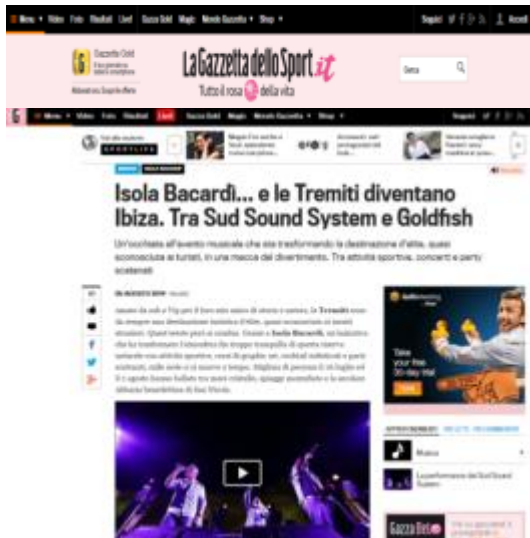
Menu Video Foto Risultati Live! Gazza Gold Magic Mondo Gazzetta Shop

Segui

Accedi

Gazzetta Gold

La Gazzetta dello Sport.it

Tutto il rosa della vita

Cerca

Menu Video Foto Risultati Live! Gazza Gold Magic Mondo Gazzetta Shop

Segui

SPORTLIFE

Isola Bacardì... e le Tremiti diventano Ibiza. Tra Sud Sound System e Goldfish

Un'occhiata all'evento musicale che sta trasformando la destinazione d'élite, quasi sconosciuta ai turisti, in una mecca del divertimento. Tra attività sportive, concerti e party scatenati

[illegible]

Take your free 30-day trial

Musica

La performance dei Sud Sound System

Gazza Bet